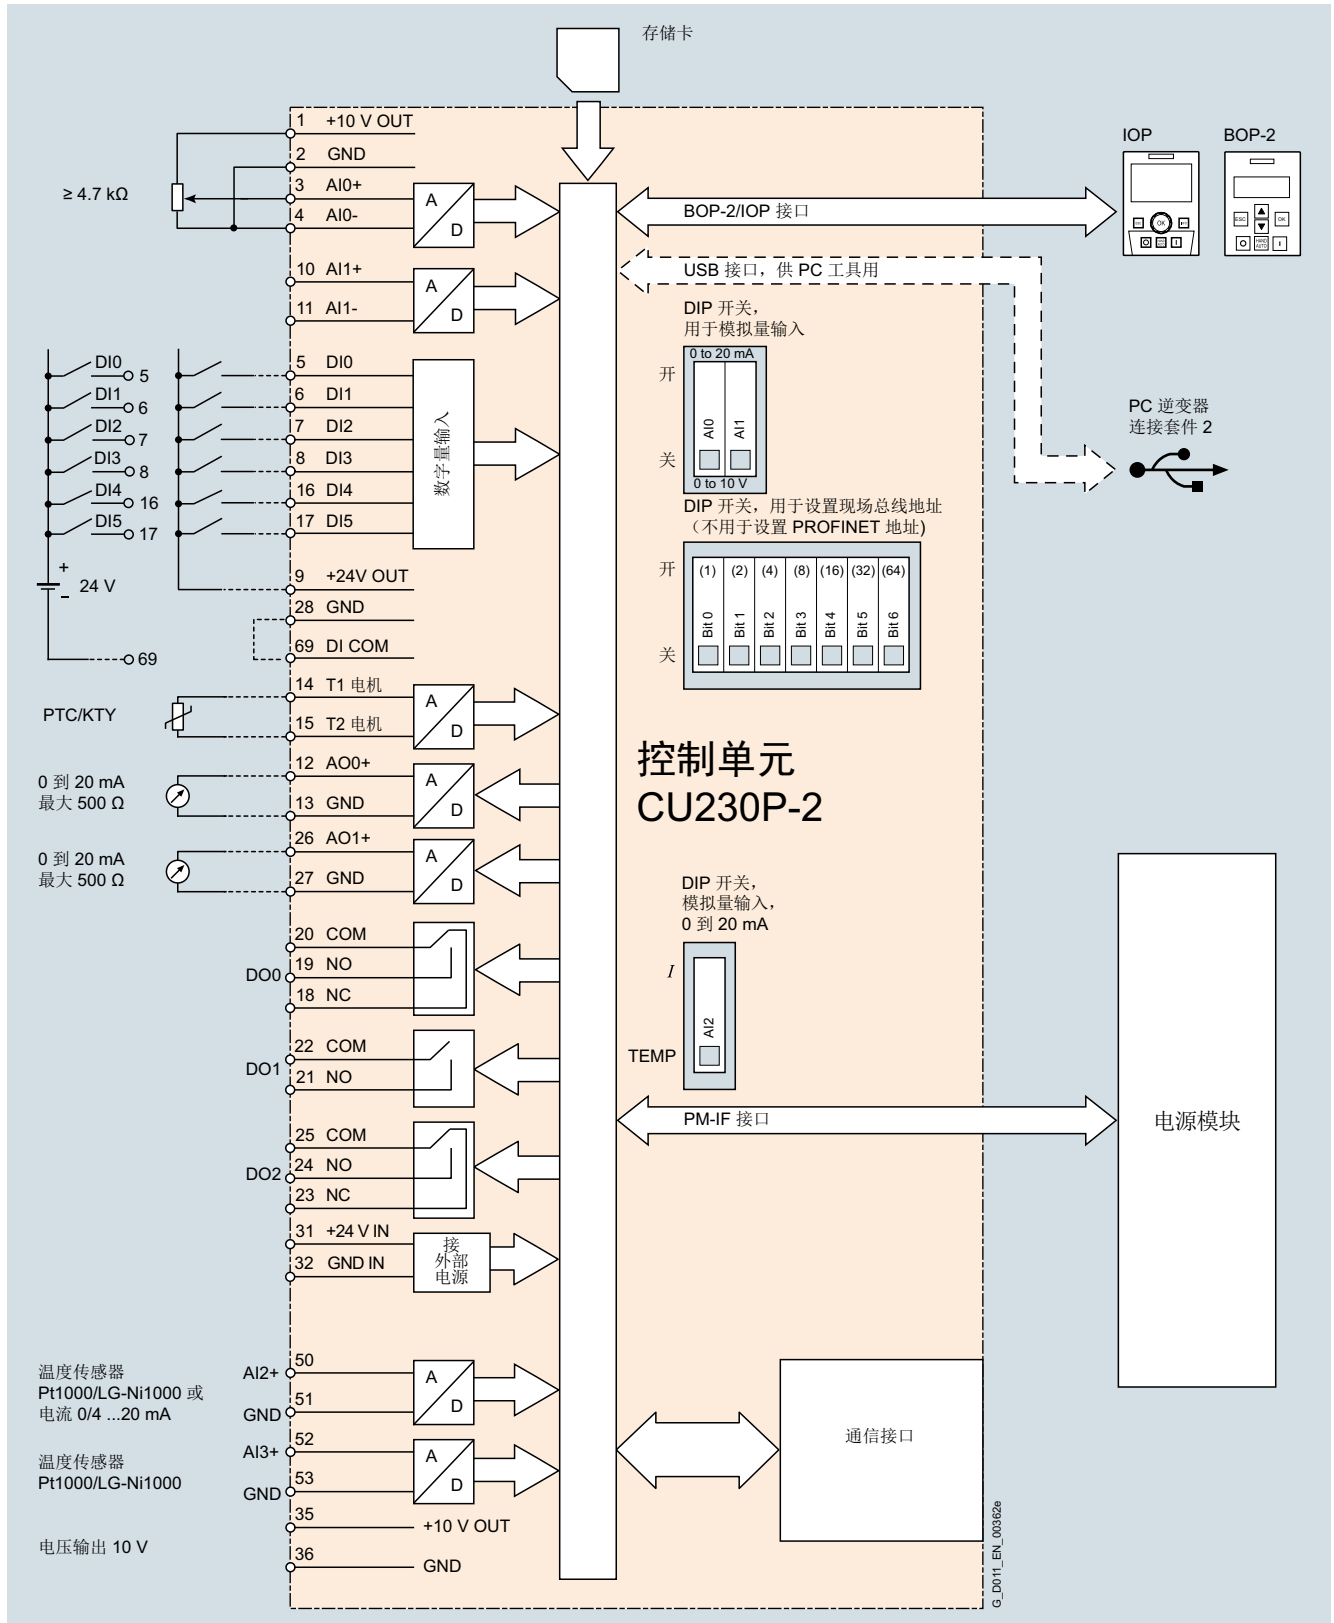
存储卡

≥ 4.7 kΩ

1 +10 V OUT
2 GND
3 AI0+
4 AI0-
A
D

10 AI1+
11 AI1-
A
D

BOP-2/IOP 接口
IOP
BOP-2
USB 接口，供 PC 工具用
PC 逆变器
连接套件 2

DI0 5
DI1 6
DI2 7
DI3 8
DI4 16
DI5 17
+
- 24 V
69

5 DI0
6 DI1
7 DI2
8 DI3
16 DI4
17 DI5
数字量输入
9 +24V OUT
28 GND
69 DI COM

DIP 开关，
用于模拟量输入
0 to 20 mA
开
AI0
AI1
关
0 to 10 V

DIP 开关，用于设置现场总线地址
（不用于设置 PROFINET 地址）
开
(1) (2) (4) (8) (16) (32) (64)
Bit 0 Bit 1 Bit 2 Bit 3 Bit 4 Bit 5 Bit 6
关

PTC/KTY
14 T1 电机
15 T2 电机
A
D

0 到 20 mA
最大 500 Ω
12 AO0+
13 GND
A
D

0 到 20 mA
最大 500 Ω
26 AO1+
27 GND
A
D

控制单元
CU230P-2

DIP 开关，
模拟量输入，
0 到 20 mA
I
AI2
TEMP

DO0
20 COM
19 NO
18 NC

DO1
22 COM
21 NO

DO2
25 COM
24 NO
23 NC

PM-IF 接口
电源模块

31 +24 V IN
32 GND IN
接
外部
电源

温度传感器
Pt1000/LG-Ni1000 或
电流 0/4 ...20 mA
AI2+ 50
GND 51
A
D

温度传感器
Pt1000/LG-Ni1000
AI3+ 52
GND 53
A
D

通信接口

电压输出 10 V
35 +10 V OUT
36 GND

G_D011_EN_00362e